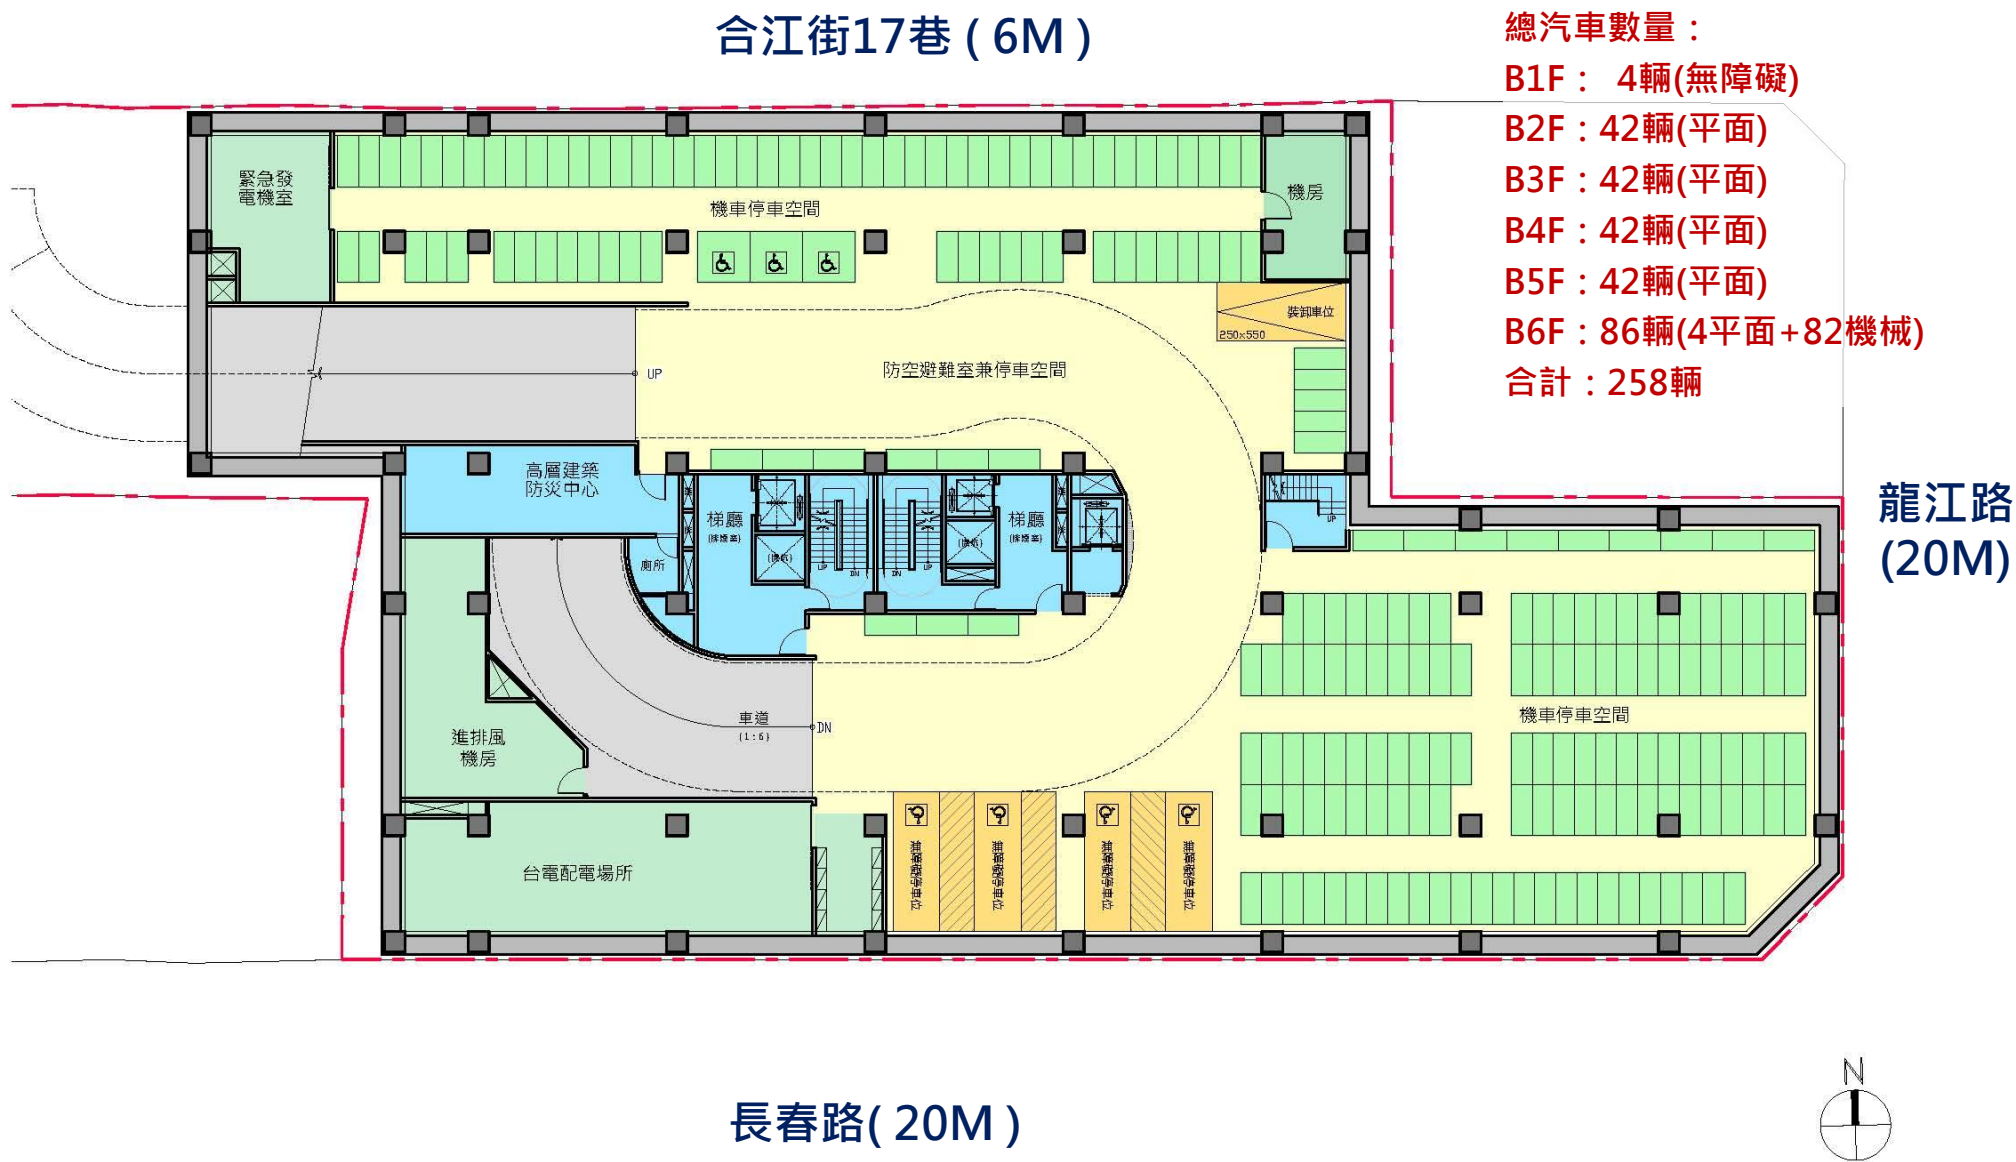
合江街17巷(6M)

總汽車數量：
B1F： 4輛(無障礙)
B2F：42輛(平面)
B3F：42輛(平面)
B4F：42輛(平面)
B5F：42輛(平面)
B6F：86輛(4平面+82機械)
合計：258輛

緊急發電機室

機車停車空間

機房

裝卸車位
250x550

UP

防空避難室兼停車空間

高層建築防災中心

梯廳 (排煙室)

梯廳 (排煙室)

廁所

UP

UP

DN

DN

UP

車道 (1:6)

DN

進排風機房

機車停車空間

台電配電場所

無障礙停車位

無障礙停車位

無障礙停車位

無障礙停車位

龍江路(20M)

長春路(20M)

N